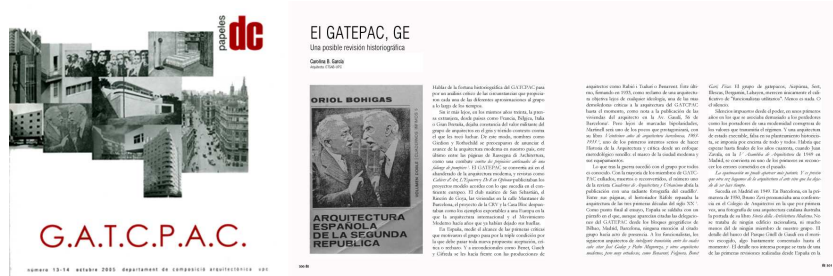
papeles dc

G.A.T.C.P.A.C.

número 13-14 octubre 2003 departament de composició arquitectònica upc

El GATEPAC, GE
Una posible revisión historiográfica

Carolina B. García

ORIOL BOHIGAS

ARQUITECTURA ESPAÑOLA DE LA SEGUNDA REPÚBLICA

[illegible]